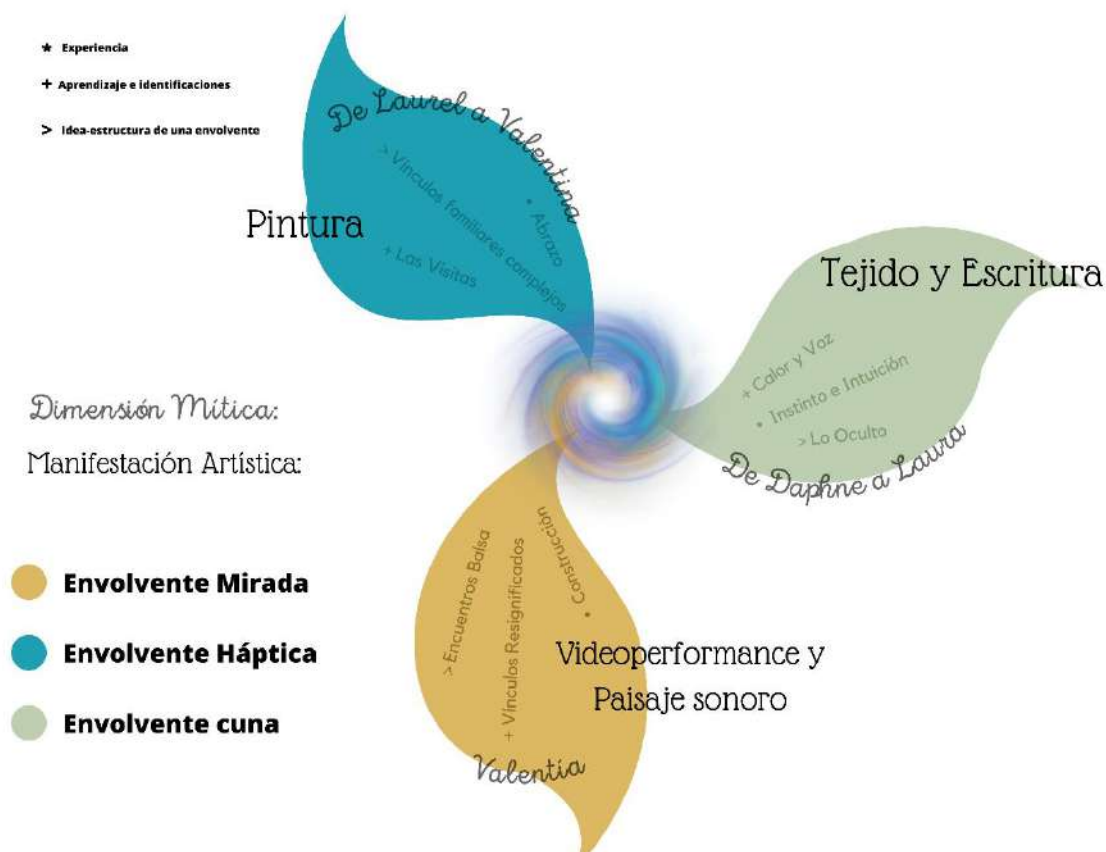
★ Experiencia

+ Aprendizaje e identificaciones

> Idea-estructura de una envolvente

De Laurel a Valentina

Pintura

> Vínculos familiares complejos

• Abrazo

+ Las Visitas

Tejido y Escritura

+ Calor y Voz

• Instinto e Intuición

> Lo Oculto

De Daphne a Laura

Dimensión Mítica:

Manifestación Artística:

Envolvente Mirada

Envolvente Háptica

Envolvente cuna

> Encuentros Balsa

+ Vínculos Resignificados

• Construcción

Videoperformance y Paisaje sonoro

Valentia